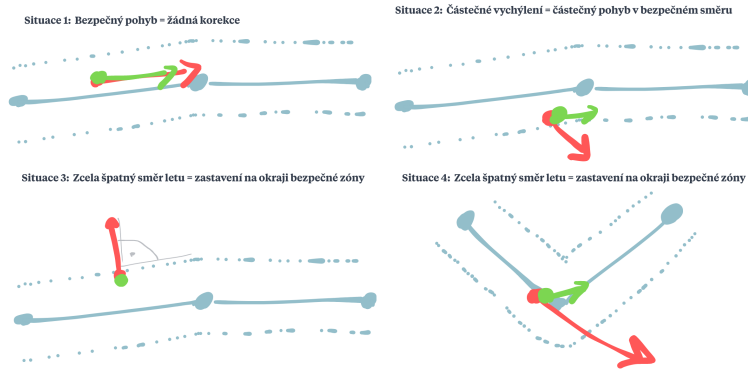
Situace 1: Bezpečný pohyb = žádná korekce

Situace 2: Částečné vychýlení = částečný pohyb v bezpečném směru

Situace 3: Zcela špatný směr letu = zastavení na okraji bezpečné zóny

Situace 4: Zcela špatný směr letu = zastavení na okraji bezpečné zóny